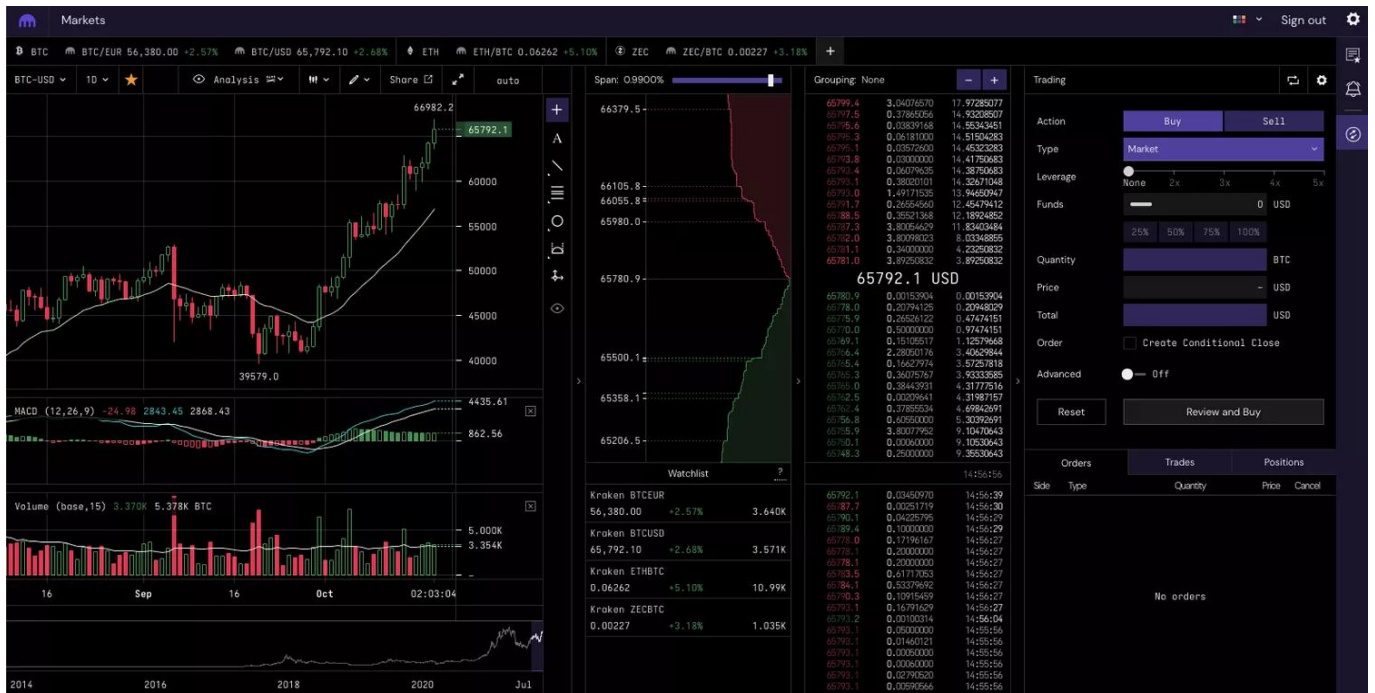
Markets

Sign out

BTC | BTC/EUR 56,380.00 +2.57% | BTC/USD 65,792.10 +2.68% | ETH | ETH/BTC 0.06262 +5.10% | ZEC | ZEC/BTC 0.00227 +3.18% | +

BTC-USD | 1D | Analysis | Share | auto

66982.2
65792.1
60000
55000
50000
45000
40000
39579.0

MACD (12,26,9) -24.98 2843.45 2868.43
4435.61
862.56

Volume (base,15) 3.370K 5.378K BTC
5.000K
3.354K

16 Sep 16 Oct 02:03:04

2014 2016 2018 2020 Jul

Span: 0.9900%
66379.5
66105.8
66055.8
65980.0
65780.9
65500.1
65358.1
65206.5

Watchlist ?

| | | |
|---|---|---|
| Kraken BTCEUR | | |
| 56,380.00 | +2.57% | 3.640K |
| Kraken BTCUSD | | |
| 65,792.10 | +2.68% | 3.571K |
| Kraken ETHBTC | | |
| 0.06262 | +5.10% | 10.99K |
| Kraken ZECBTC | | |
| 0.00227 | +3.18% | 1.035K |

Grouping: None

| | | |
|---|---|---|
| 65799.4 | 3.04076570 | 17.97285077 |
| 65797.5 | 0.37865056 | 14.93208507 |
| 65795.6 | 0.03839168 | 14.55343451 |
| 65795.3 | 0.06181000 | 14.51504283 |
| 65795.1 | 0.03572600 | 14.45323283 |
| 65793.8 | 0.03000000 | 14.41750683 |
| 65793.4 | 0.06079635 | 14.38750683 |
| 65793.1 | 0.38020101 | 14.32671048 |
| 65793.0 | 1.49171535 | 13.94650947 |
| 65791.7 | 0.26554560 | 12.45479412 |
| 65788.5 | 0.35521368 | 12.18924852 |
| 65787.3 | 3.80054629 | 11.83403484 |
| 65782.0 | 3.80098023 | 8.03348855 |
| 65781.1 | 0.34000000 | 4.23250832 |
| 65781.0 | 3.89250832 | 3.89250832 |

65792.1 USD

| | | |
|---|---|---|
| 65780.9 | 0.00153904 | 0.00153904 |
| 65778.0 | 0.20794125 | 0.20948029 |
| 65775.9 | 0.26526122 | 0.47474151 |
| 65770.0 | 0.50000000 | 0.97474151 |
| 65769.1 | 0.15105517 | 1.12579668 |
| 65766.4 | 2.28050176 | 3.40629844 |
| 65765.4 | 0.16627974 | 3.57257818 |
| 65765.3 | 0.36075767 | 3.93333585 |
| 65765.0 | 0.38443931 | 4.31777516 |
| 65762.5 | 0.00209641 | 4.31987157 |
| 65762.4 | 0.37855534 | 4.69842691 |
| 65756.8 | 0.60500000 | 5.30392691 |
| 65755.9 | 3.80077952 | 9.10470643 |
| 65750.1 | 0.00060000 | 9.10530643 |
| 65748.3 | 0.25000000 | 9.35530643 |

14:56:56

| | | |
|---|---|---|
| 65792.1 | 0.03450970 | 14:56:39 |
| 65787.7 | 0.00251719 | 14:56:30 |
| 65790.1 | 0.04225795 | 14:56:29 |
| 65789.4 | 0.10000000 | 14:56:29 |
| 65778.0 | 0.17196167 | 14:56:27 |
| 65778.1 | 0.20000000 | 14:56:27 |
| 65778.1 | 0.20000000 | 14:56:27 |
| 65783.5 | 0.61717053 | 14:56:27 |
| 65784.1 | 0.53379692 | 14:56:27 |
| 65790.3 | 0.10915459 | 14:56:27 |
| 65793.1 | 0.16791629 | 14:56:27 |
| 65793.2 | 0.00100314 | 14:56:04 |
| 65793.1 | 0.05000000 | 14:55:56 |
| 65793.1 | 0.01460121 | 14:55:56 |
| 65793.1 | 0.00050000 | 14:55:56 |
| 65793.1 | 0.00060000 | 14:55:56 |
| 65793.1 | 0.02790520 | 14:55:56 |
| 65793.1 | 0.00590566 | 14:55:56 |

Trading

Action Buy Sell
Type Market
Leverage None 2x 3x 4x 5x
Funds 0 USD
25% 50% 75% 100%
Quantity BTC
Price - USD
Total USD
Order Create Conditional Close
Advanced Off
Reset Review and Buy

Orders Trades Positions
Side Type Quantity Price Cancel
No orders